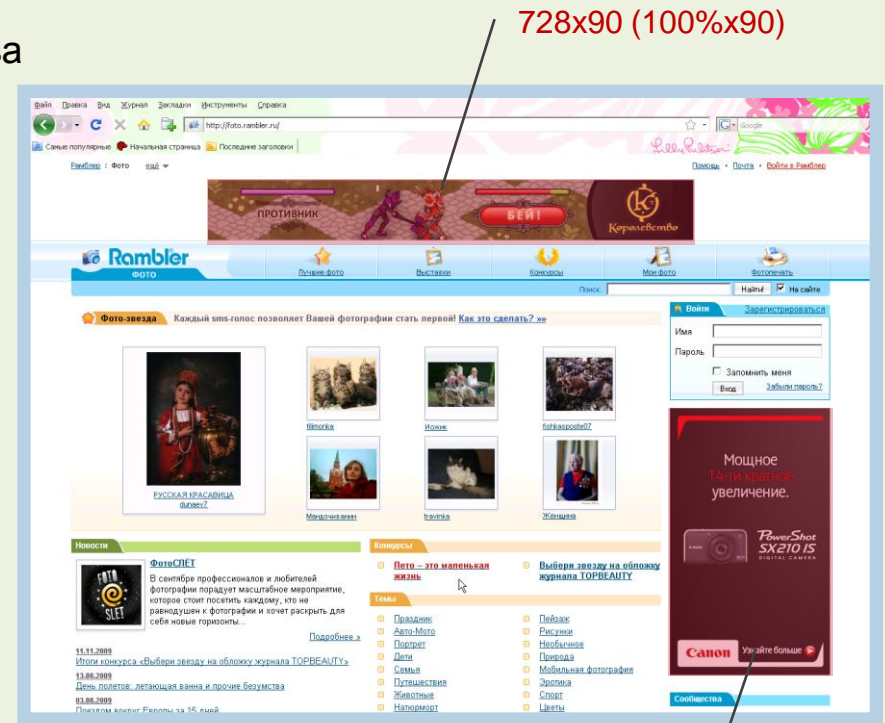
a

728x90 (100%x90)

Файл Правка Вид Журнал Закладки Инструменты Справка

http://foto.rambler.ru/

Google

Самые популярные Начальная страница Последние заголовки

Рамблер : Фото ещё

Помощь • Почта • Войти в Рамблер

ПРОТИВНИК БЕЙ! Королевство

Rambler ФОТО

Лучшие фото Выставки Конкурсы Мои фото Фотопечать

Поиск: Найти! На сайте

Фото-звезда Каждый sms-голос позволяет Вашей фотографии стать первой! Как это сделать? »»

Войти Зарегистрироваться

Имя

Пароль

Запомнить меня

Вход Забыли пароль?

filimonka Иожик fishkasposte07

РУССКАЯ КРАСАВИЦА dunaev7

Мандочкаванн travinka Женщина

Мощное 14-ти кратное увеличение.

PowerShot SX210 IS DIGITAL CAMERA

Canon Узнайте больше

Новости

ФотоСЛЁТ

В сентябре профессионалов и любителей фотографии порадует масштабное мероприятие, которое стоит посетить каждому, кто не равнодушен к фотографии и хочет раскрыть для себя новые горизонты...

Подробнее »

11.11.2009
Итоги конкурса «Выбери звезду на обложку журнала TOPBEAUTY»

13.08.2009
День полетов: летающая ванна и прочие безумства

03.08.2009
Поездом вокруг Европы за 15 дней

Конкурсы

Лето – это маленькая жизнь

Выбери звезду на обложку журнала TOPBEAUTY

Темы

Праздник
Авто-Мото
Портрет
Дети
Семья
Путешествия
Животные
Натюрморт

Пейзаж
Рисунки
Необычное
Природа
Мобильная фотография
Эротика
Спорт
Цветы

Сообщества